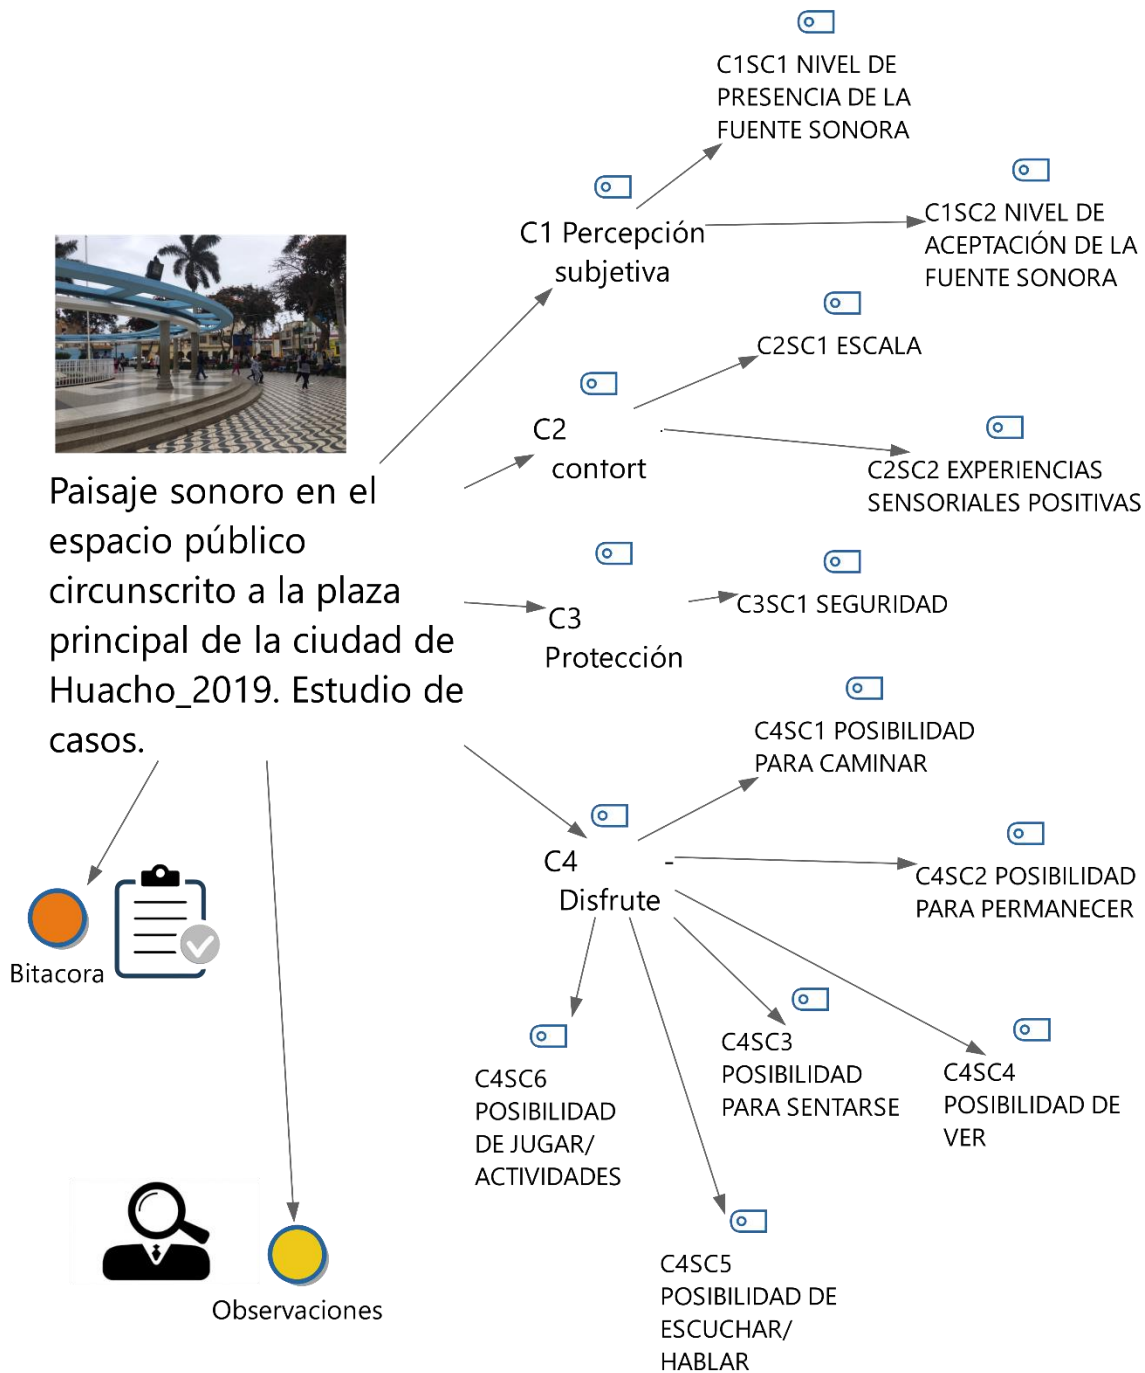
C1SC1 NIVEL DE PRESENCIA DE LA FUENTE SONORA

C1 Percepción subjetiva

C1SC2 NIVEL DE ACEPTACIÓN DE LA FUENTE SONORA

C2SC1 ESCALA

C2 contort

C2SC2 EXPERIENCIAS SENSORIALES POSITIVAS

Paisaje sonoro en el espacio público circunscrito a la plaza principal de la ciudad de Huacho_2019. Estudio de casos.

C3 Protección

C3SC1 SEGURIDAD

C4SC1 POSIBILIDAD PARA CAMINAR

C4 Disfrute

C4SC2 POSIBILIDAD PARA PERMANECER

Bitacora

C4SC6 POSIBILIDAD DE JUGAR/ ACTIVIDADES

C4SC3 POSIBILIDAD PARA SENTARSE

C4SC4 POSIBILIDAD DE VER

C4SC5 POSIBILIDAD DE ESCUCHAR/ HABLAR

Observaciones